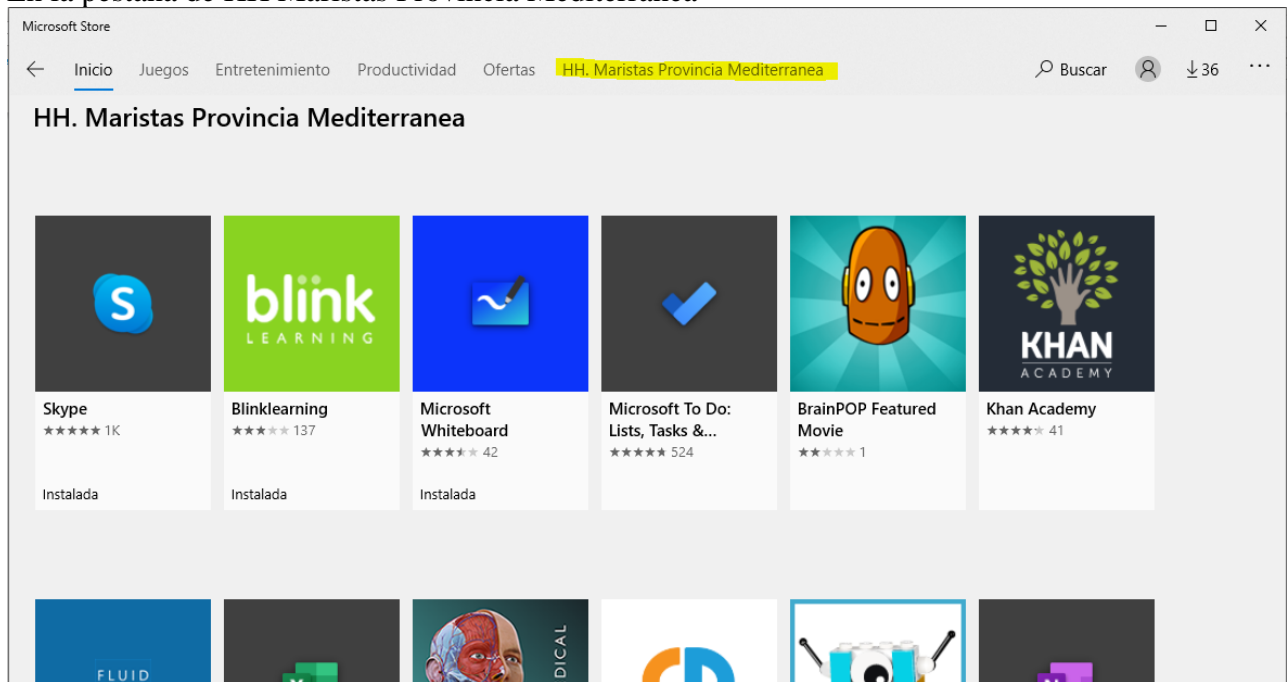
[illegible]

Microsoft Store

Inicio Juegos Entretenimiento Productividad Ofertas HH. Maristas Provincia Mediterranea

Buscar 36 ···

HH. Maristas Provincia Mediterranea

S

blink LEARNING

KHAN ACADEMY

Skype ★★★★★ 1K Instalada

Blinklearning ★★★★★ 137 Instalada

Microsoft Whiteboard ★★★★★ 42 Instalada

Microsoft To Do: Lists, Tasks &... ★★★★★ 524

BrainPOP Featured Movie ★★★★★ 1

Khan Academy ★★★★★ 41

FLUID

DICAL